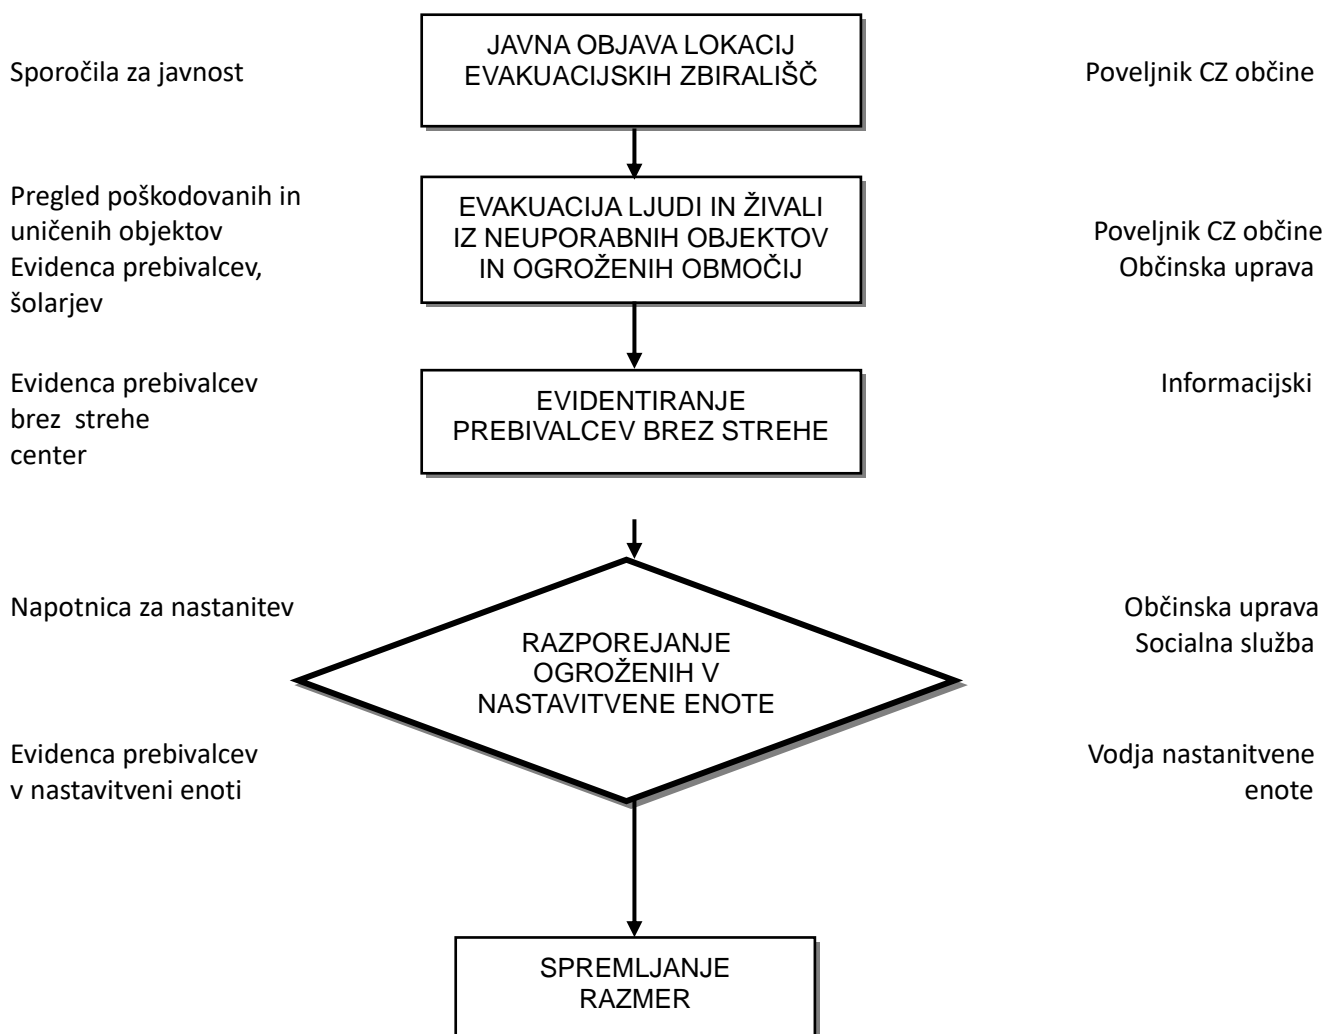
Sporočila za javnost

JAVNA OBJAVA LOKACIJ EVAKUACIJSKIH ZBIRALIŠČ

Poveljnik CZ občine

Pregled poškodovanih in uničenih objektov
Evidenca prebivalcev, šolarjev

EVAKUACIJA LJUDI IN ŽIVALI IZ NEUPORABNIH OBJEKTOV IN OGROŽENIH OBMOČIJ

Poveljnik CZ občine
Občinska uprava

Evidenca prebivalcev brez strehe
center

EVIDENTIRANJE PREBIVALCEV BREZ STREHE

Informacijski

Napotnica za nastanitev

RAZPOREJANJE OGROŽENIH V NASTAVITVENE ENOTE

Občinska uprava
Socialna služba

Evidenca prebivalcev v nastavitveni enoti

Vodja nastanitvene enote

SPREMLJANJE RAZMER